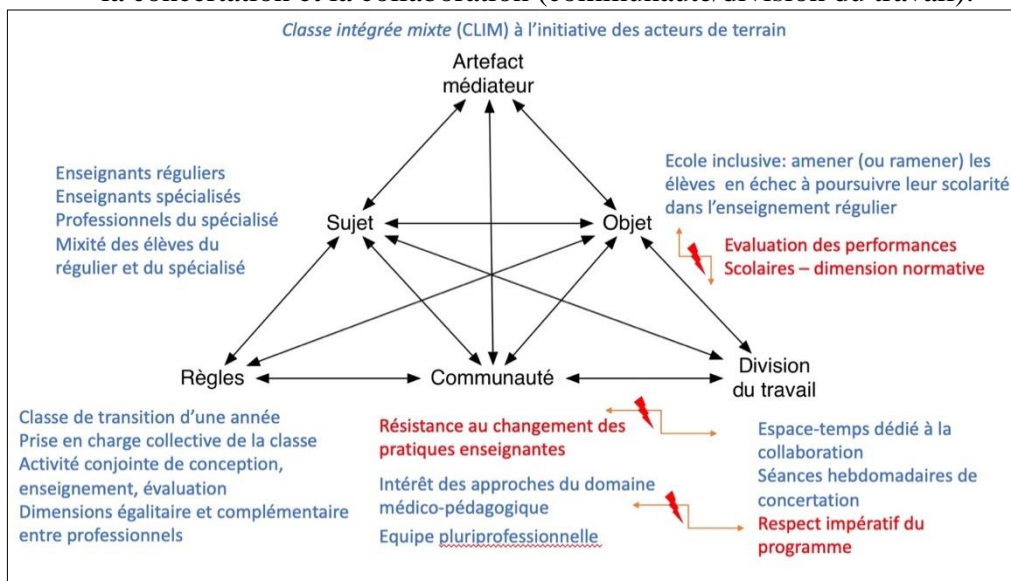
la concertation et la collaboration (communauté/division du travail).

*Classe intégrée mixte* (CLIM) à l'initiative des acteurs de terrain

Artefact médiateur

Enseignants réguliers
Enseignants spécialisés
Professionnels du spécialisé
Mixité des élèves du régulier et du spécialisé

Sujet

Objet

Ecole inclusive: amener (ou ramener) les élèves en échec à poursuivre leur scolarité dans l'enseignement régulier

Evaluation des performances Scolaires – dimension normative

Règles

Communauté

Division du travail

Classe de transition d'une année
Prise en charge collective de la classe
Activité conjointe de conception, enseignement, évaluation
Dimensions égalitaire et complémentaire entre professionnels

Résistance au changement des pratiques enseignantes

Intérêt des approches du domaine médico-pédagogique

Equipe pluriprofessionnelle

Espace-temps dédié à la collaboration
Séances hebdomadaires de concertation
Respect impératif du programme